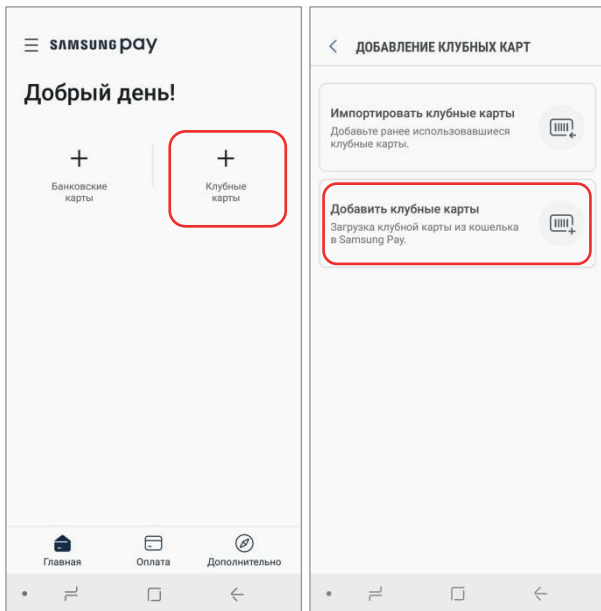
SAMSUNG pay

Добрый день!

+
Банковские карты

+
Клубные карты

Главная
Оплата
Дополнительно

ДОБАВЛЕНИЕ КЛУБНЫХ КАРТ

Импортировать клубные карты
Добавьте ранее использовавшиеся клубные карты.

Добавить клубные карты
Загрузка клубной карты из кошелька в Samsung Pay.